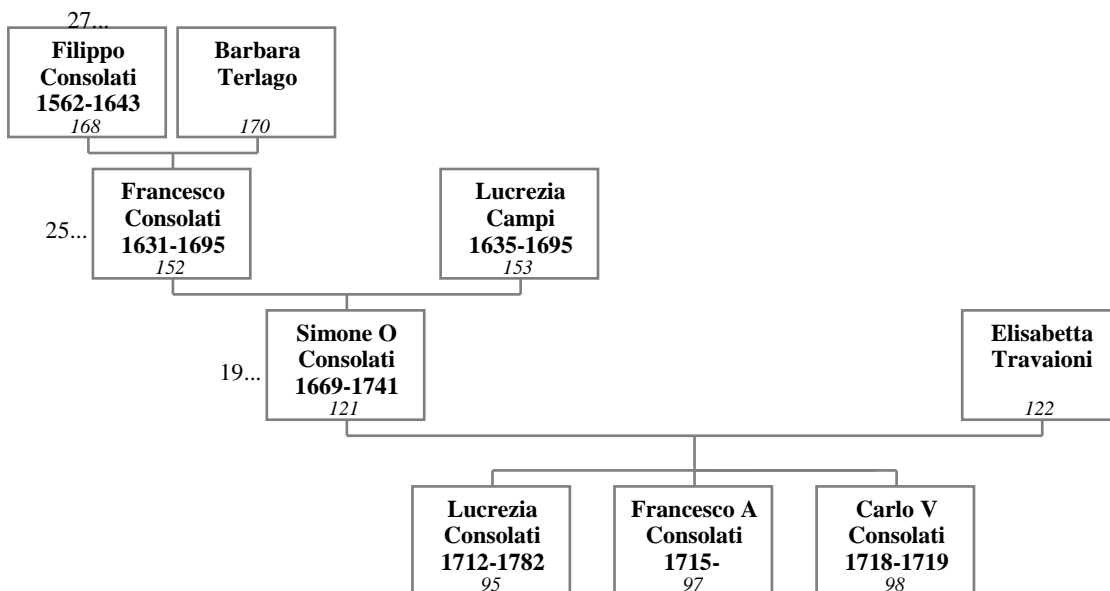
27...

**Filippo Consolati 1562-1643**
*168*

**Barbara Terlago**
*170*

25...

**Francesco Consolati 1631-1695**
*152*

**Lucrezia Campi 1635-1695**
*153*

19...

**Simone O Consolati 1669-1741**
*121*

**Elisabetta Travaioni**
*122*

**Lucrezia Consolati 1712-1782**
*95*

**Francesco A Consolati 1715-**
*97*

**Carlo V Consolati 1718-1719**
*98*